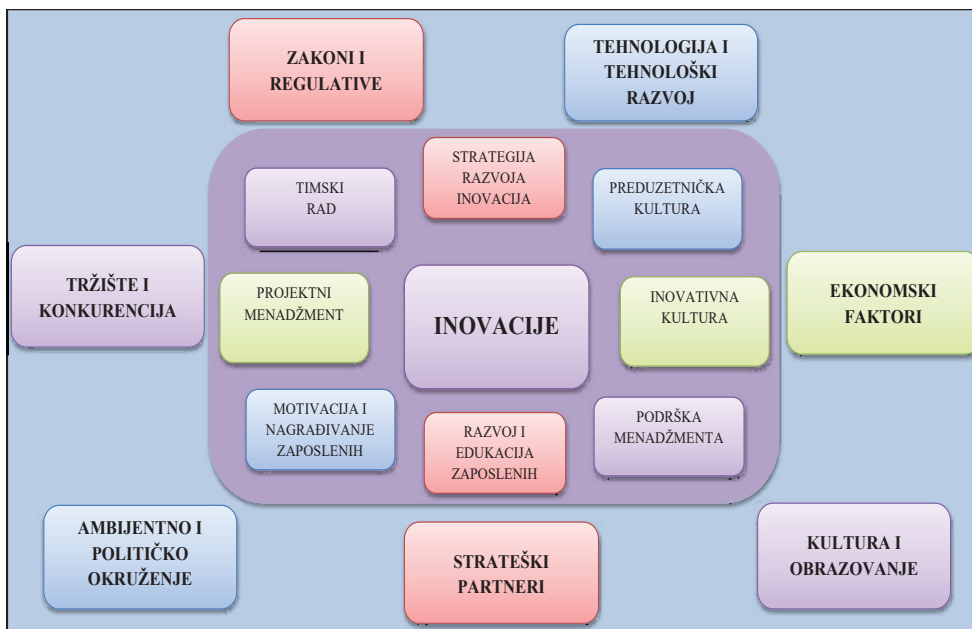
ZAKONI I REGULATIVE

TEHNOLOGIJA I TEHNOLOŠKI RAZVOJ

STRATEGIJA RAZVOJA INOVACIJA

TIMSKI RAD

PREDUZETNIČKA KULTURA

TRŽIŠTE I KONKURENCIJA

PROJEKTNI MENADŽMENT

INOVACIJE

INOVATIVNA KULTURA

EKONOMSKI FAKTORI

MOTIVACIJA I NAGRAĐIVANJE ZAPOSLENIH

RAZVOJ I EDUKACIJA ZAPOSLENIH

PODRŠKA MENADŽMENTA

AMBIJENTNO I POLITIČKO OKRUŽENJE

STRATEŠKI PARTNERI

KULTURA I OBRAZOVANJE